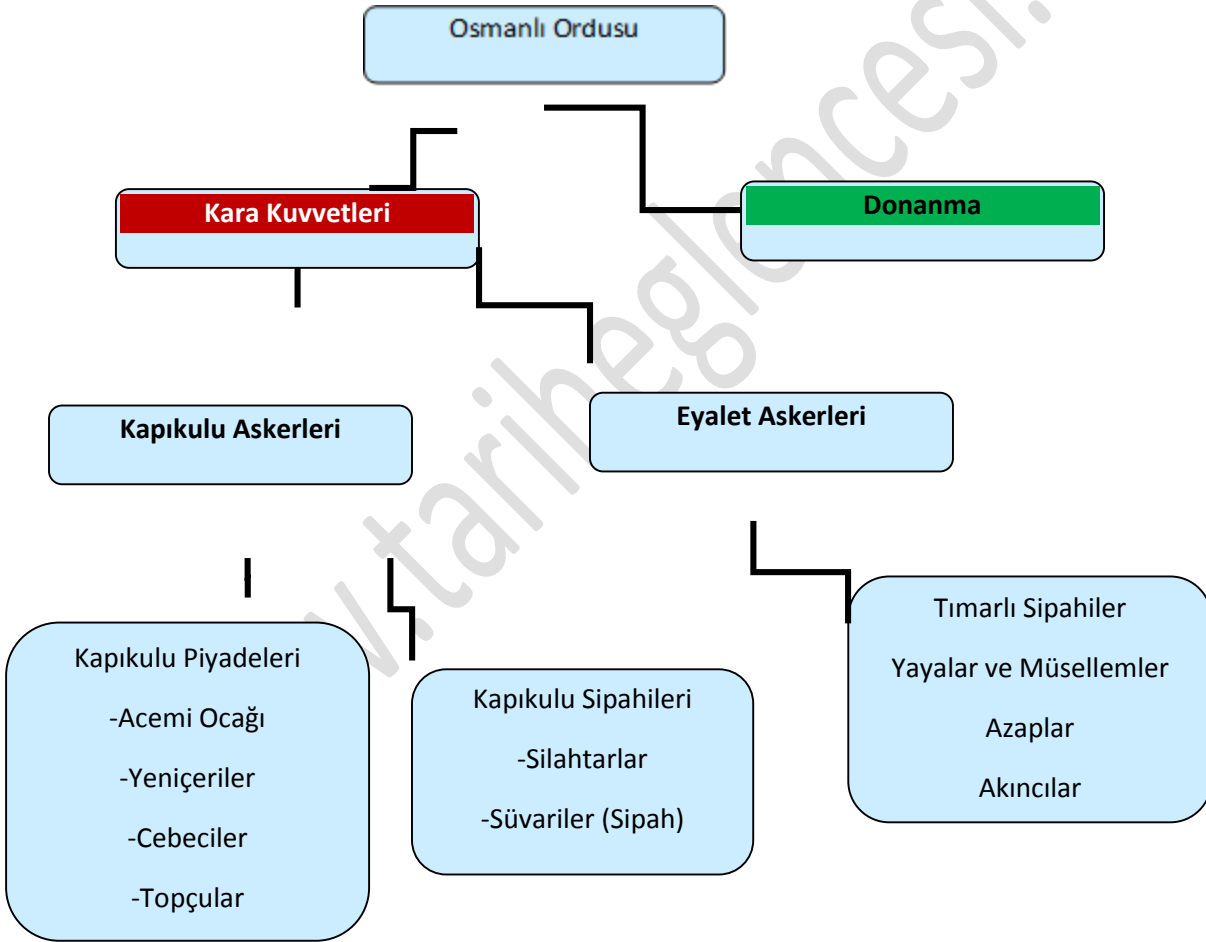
Osmanlı Ordusu

Kara Kuvvetleri

Donanma

Kapıkulu Askerleri

Eyalet Askerleri

Kapıkulu Piyadeleri

-Acemi Ocağı

-Yeniçeriler

-Cebeciler

-Topçular

Kapıkulu Sipahileri

-Silahtarlar

-Süvariler (Sipah)

Tımarlı Sipahiler

Yayalar ve Müsellemler

Azaplar

Akıncılar

www.tariheglencesi.